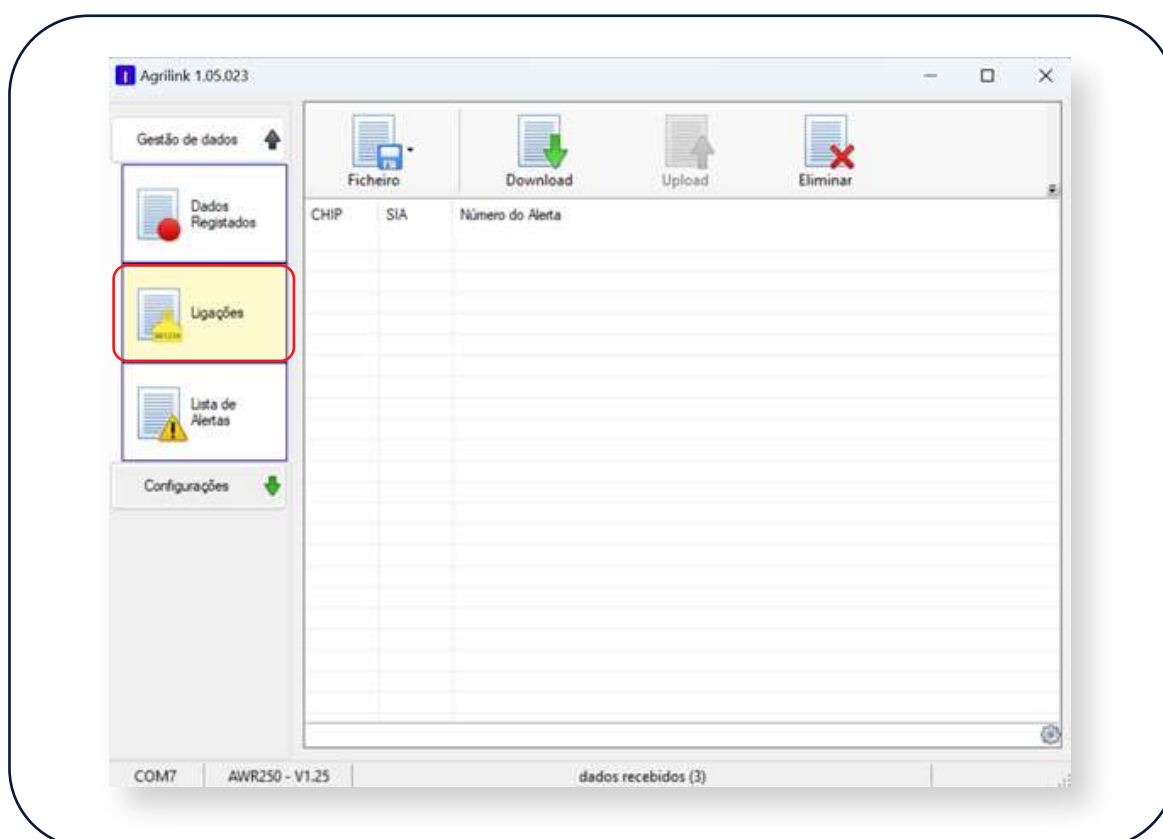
Agrilink 1.05.023

Gestão de dados

Dados Registados

Ligações

Lista de Alertas

Configurações

Ficheiro

Download

Upload

Eliminar

| CHIP | SIA | Número do Alerta |
|---|---|---|

COM7 | AWR250 - V1.25 | dados recebidos (3)